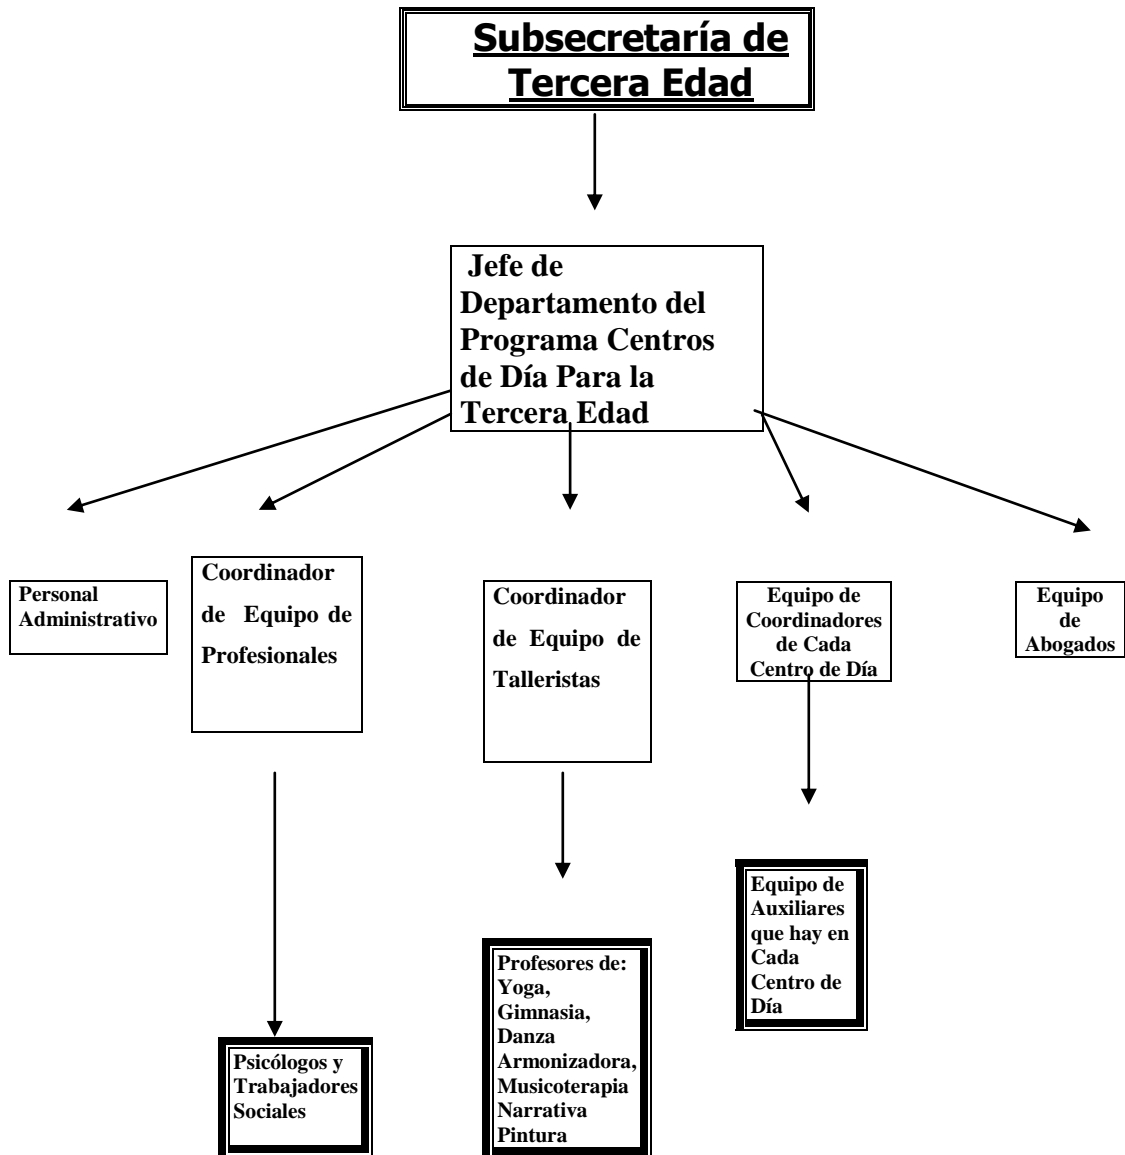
Subsecretaría de Tercera Edad

Jefe de Departamento del Programa Centros de Día Para la Tercera Edad

Personal Administrativo

Coordinador de Equipo de Profesionales

Coordinador de Equipo de Talleristas

Equipo de Coordinadores de Cada Centro de Día

Equipo de Abogados

Psicólogos y Trabajadores Sociales

Profesores de: Yoga, Gimnasia, Danza Armonizadora, Musicoterapia Narrativa Pintura

Equipo de Auxiliares que hay en Cada Centro de Día